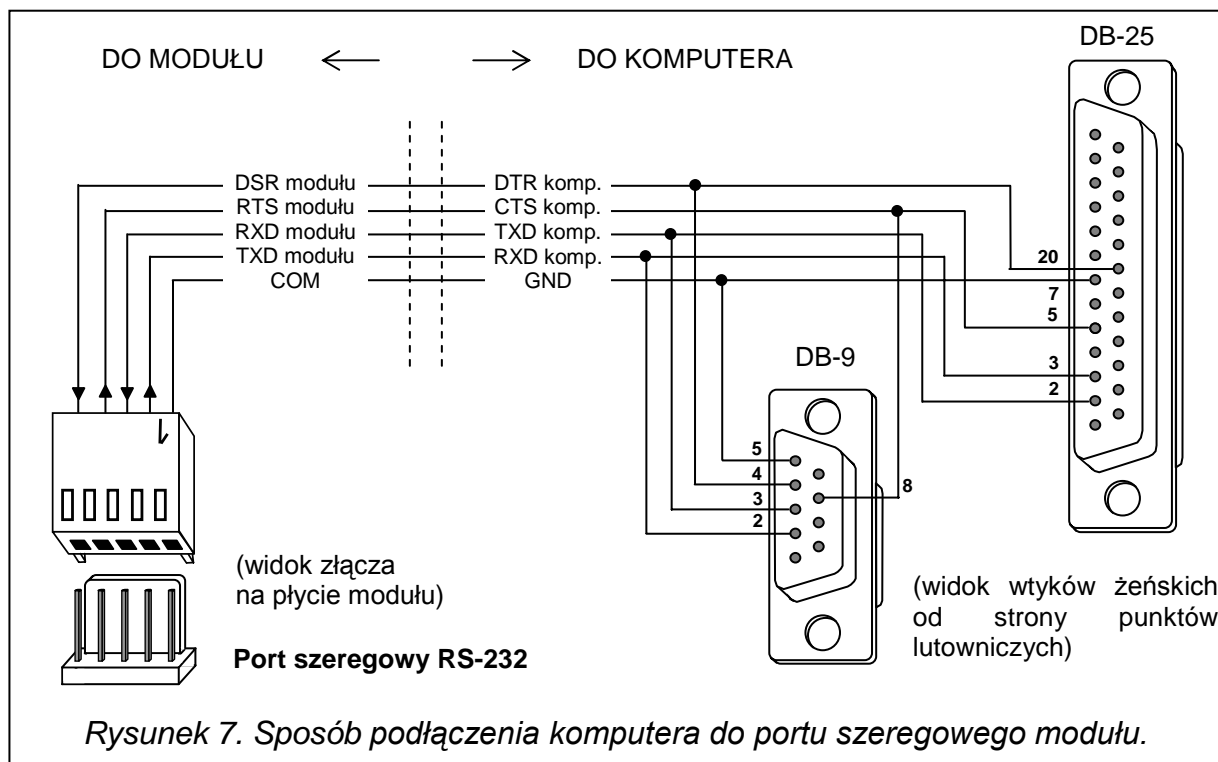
DO MODUŁU ⟵ ⟶ DO KOMPUTERA

DB-25

DSR modułu
RTS modułu
RXD modułu
TXD modułu
COM

DTR komp.
CTS komp.
TXD komp.
RXD komp.
GND

20
7
5
3
2

DB-9

5
4
3
2
8

(widok złącza na płycie modułu)

Port szeregowy RS-232

(widok wtyków żeńskich od strony punktów lutowniczych)

Rysunek 7. Sposób podłączenia komputera do portu szeregowego modułu.